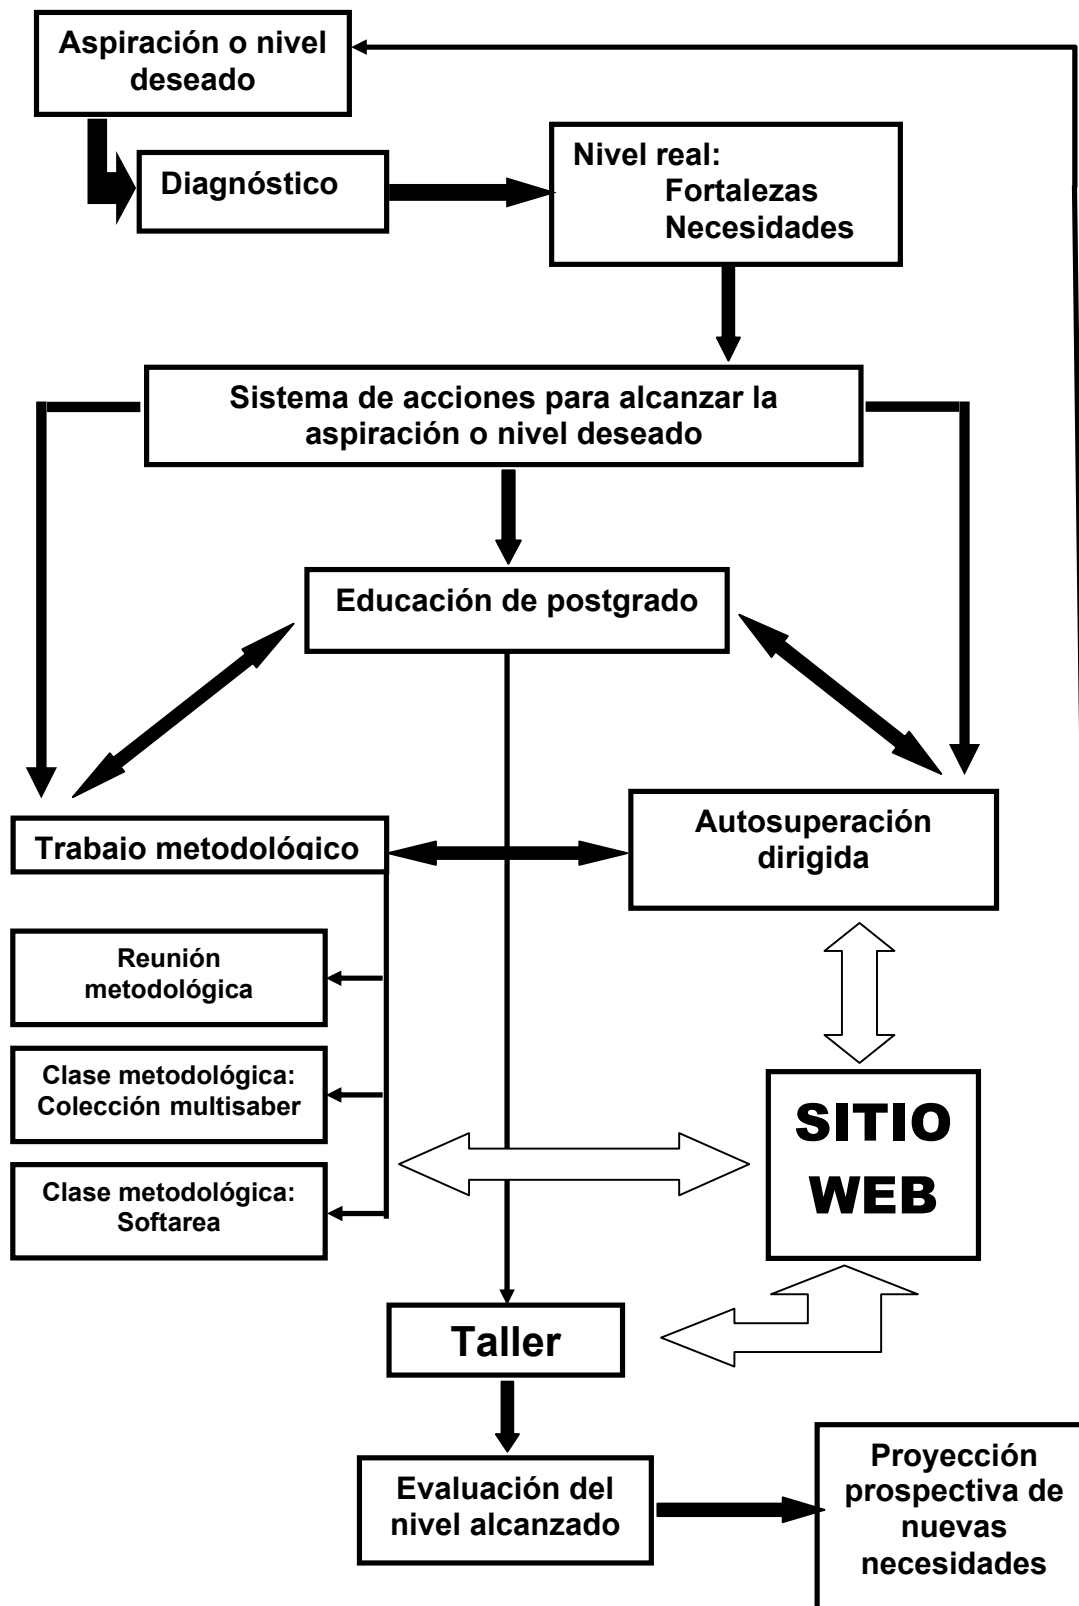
Aspiración o nivel deseado

Diagnóstico

Nivel real:
Fortalezas
Necesidades

Sistema de acciones para alcanzar la aspiración o nivel deseado

Educación de postgrado

Trabajo metodológico

Autosuperación dirigida

Reunión metodológica

Clase metodológica: Colección multisaber

Clase metodológica: Softarea

SITIO WEB

Taller

Evaluación del nivel alcanzado

Proyección prospectiva de nuevas necesidades